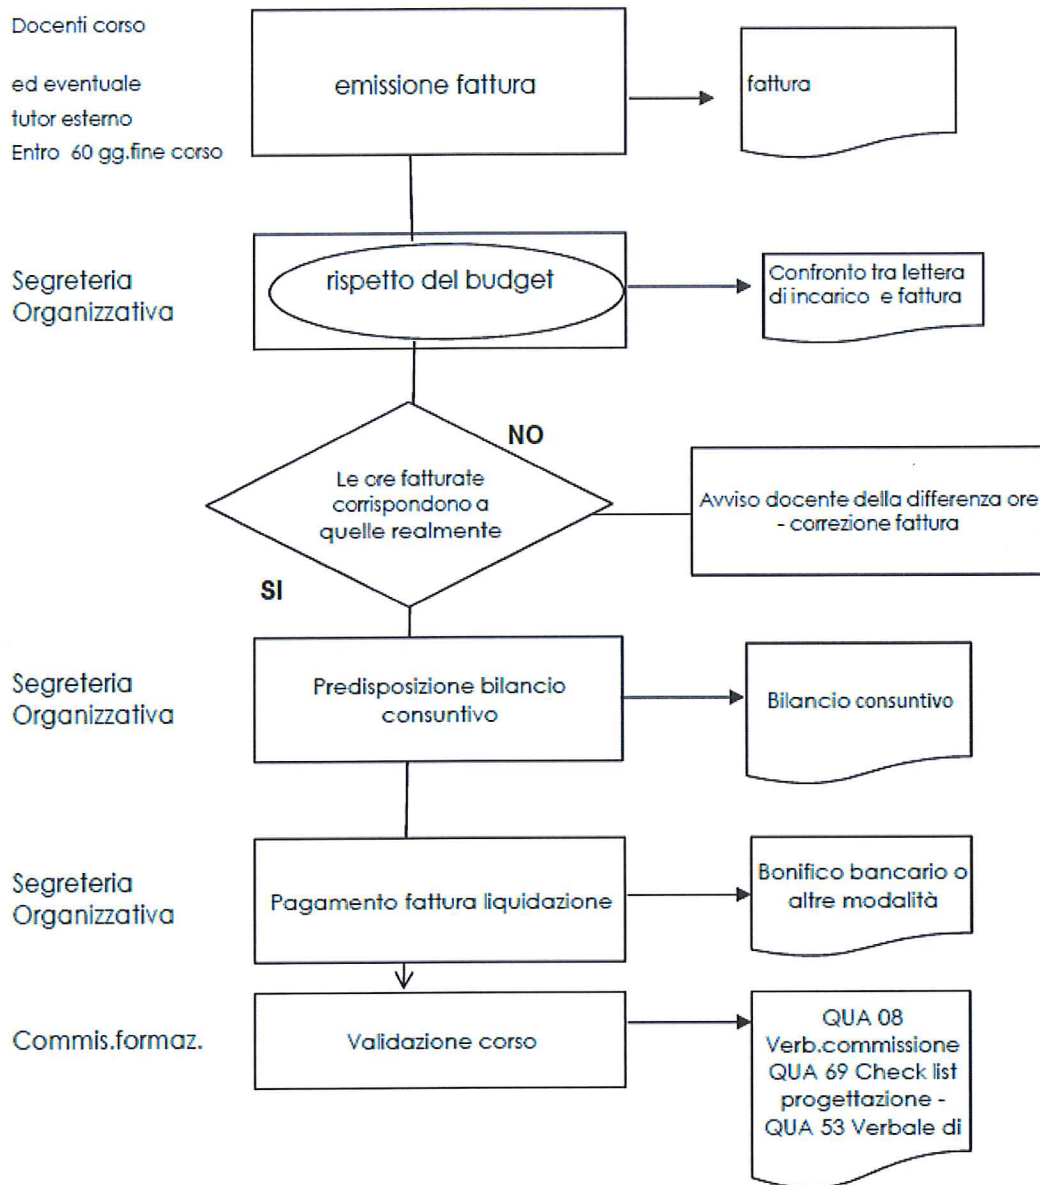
Docenti corso

ed eventuale tutor esterno Entro 60 gg.fine corso

emissione fattura

fattura

Segreteria Organizzativa

rispetto del budget

Confronto tra lettera di incarico e fattura

NO

Le ore fatturate corrispondono a quelle realmente

Avviso docente della differenza ore - correzione fattura

SI

Segreteria Organizzativa

Predisposizione bilancio consuntivo

Bilancio consuntivo

Segreteria Organizzativa

Pagamento fattura liquidazione

Bonifico bancario o altre modalità

Commis.formaz.

Validazione corso

QUA 08 Verb.commissione QUA 69 Check list progettazione - QUA 53 Verbale di